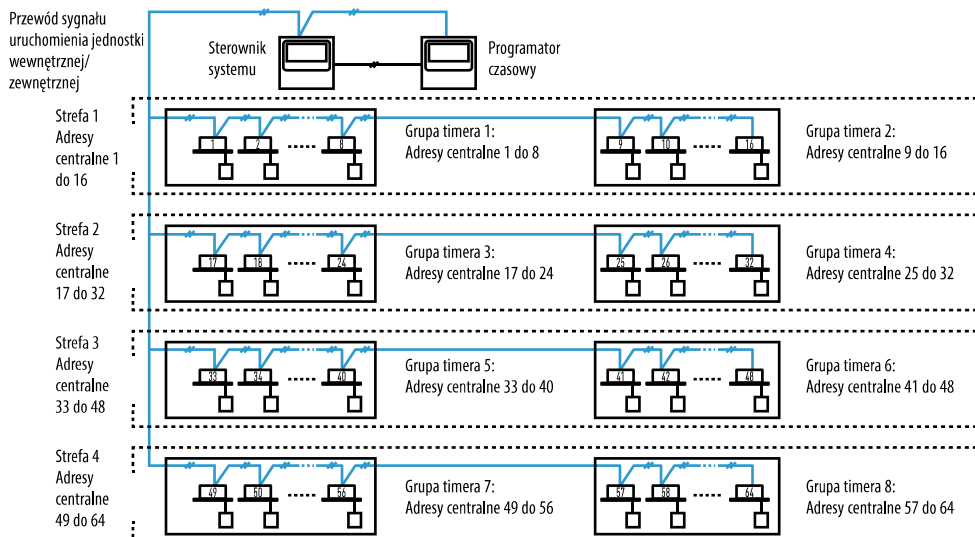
Przewód sygnału uruchomienia jednostki wewnętrznej/ zewnętrznej

Sterownik systemu

Programator czasowy

Strefa 1
Adresy centralne 1 do 16

1 2 8

Grupa timera 1:
Adresy centralne 1 do 8

9 10 16

Grupa timera 2:
Adresy centralne 9 do 16

Strefa 2
Adresy centralne 17 do 32

17 18 24

Grupa timera 3:
Adresy centralne 17 do 24

25 26 32

Grupa timera 4:
Adresy centralne 25 do 32

Strefa 3
Adresy centralne 33 do 48

33 34 40

Grupa timera 5:
Adresy centralne 33 do 40

41 42 48

Grupa timera 6:
Adresy centralne 41 do 48

Strefa 4
Adresy centralne 49 do 64

49 50 56

Grupa timera 7:
Adresy centralne 49 do 56

57 58 64

Grupa timera 8:
Adresy centralne 57 do 64